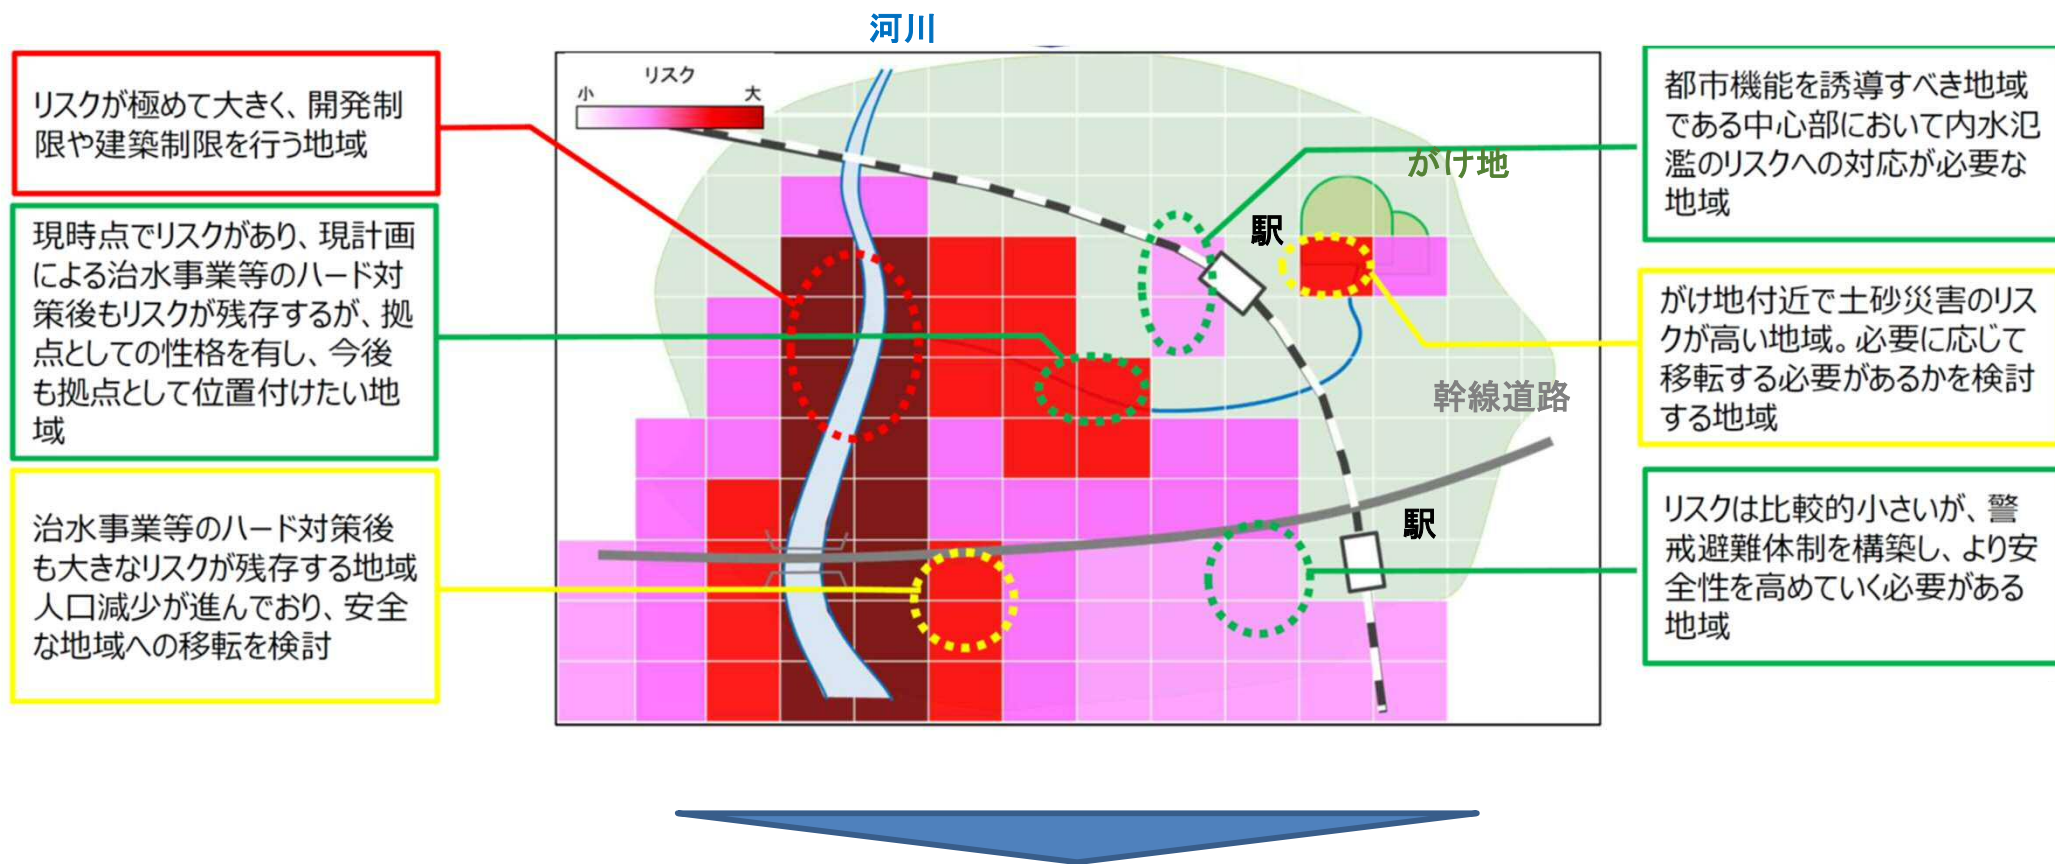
河川

リスクが極めて大きく、開発制限や建築制限を行う地域

現時点でリスクがあり、現計画による治水事業等のハード対策後もリスクが残存するが、拠点としての性格を有し、今後も拠点として位置付けたい地域

治水事業等のハード対策後も大きなリスクが残存する地域
人口減少が進んでおり、安全な地域への移転を検討

リスク
小
大

がけ地

駅

幹線道路

駅

都市機能を誘導すべき地域である中心部において内水氾濫のリスクへの対応が必要な地域

がけ地付近で土砂災害のリスクが高い地域。必要に応じて移転する必要があるかを検討する地域

リスクは比較的小さいが、警戒避難体制を構築し、より安全性を高めていく必要がある地域